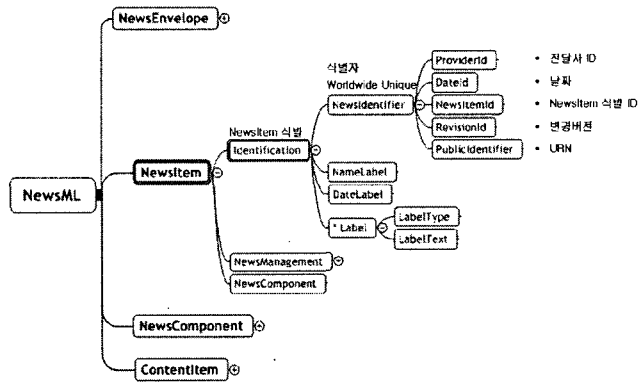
NewsEnvelope

NewsML

NewsItem

NewsItem 식별

Identification

식별자

Worldwide Unique

NewsIdentifier

ProviderId

DateId

NewsItemId

RevisionId

PublicIdentifier

• 전달사 ID

• 날짜

• NewsItem 식별 ID

• 변경버전

• URN

NameLabel

DateLabel

* Label

LabelType

LabelText

NewsManagement

NewsComponent

NewsComponent

ContentItem